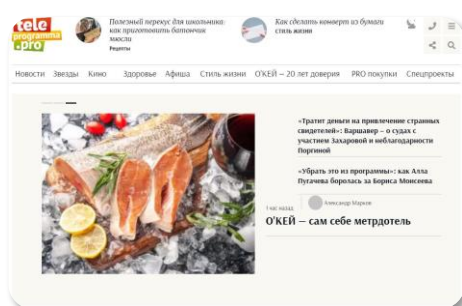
tele programma .pro

Полезный перекус для школьника: как приготовить батончик мюсли
Рецепты

Как сделать конверт из бумаги
Стиль жизни

Новости Звезды Кино Здоровье Афиша Стиль жизни О'КЕЙ – 20 лет доверия PRO покупки Спецпроекты

«Тратит деньги на привлечение странных свидетелей»: Варшавер – о судах с участием Захаровой и неблагодарности Поргиной

«Убрать это из программы»: как Алла Пугачева боролась за Бориса Моисеева

1 час назад

Александр Марков

О'КЕЙ – сам себе метрдотель